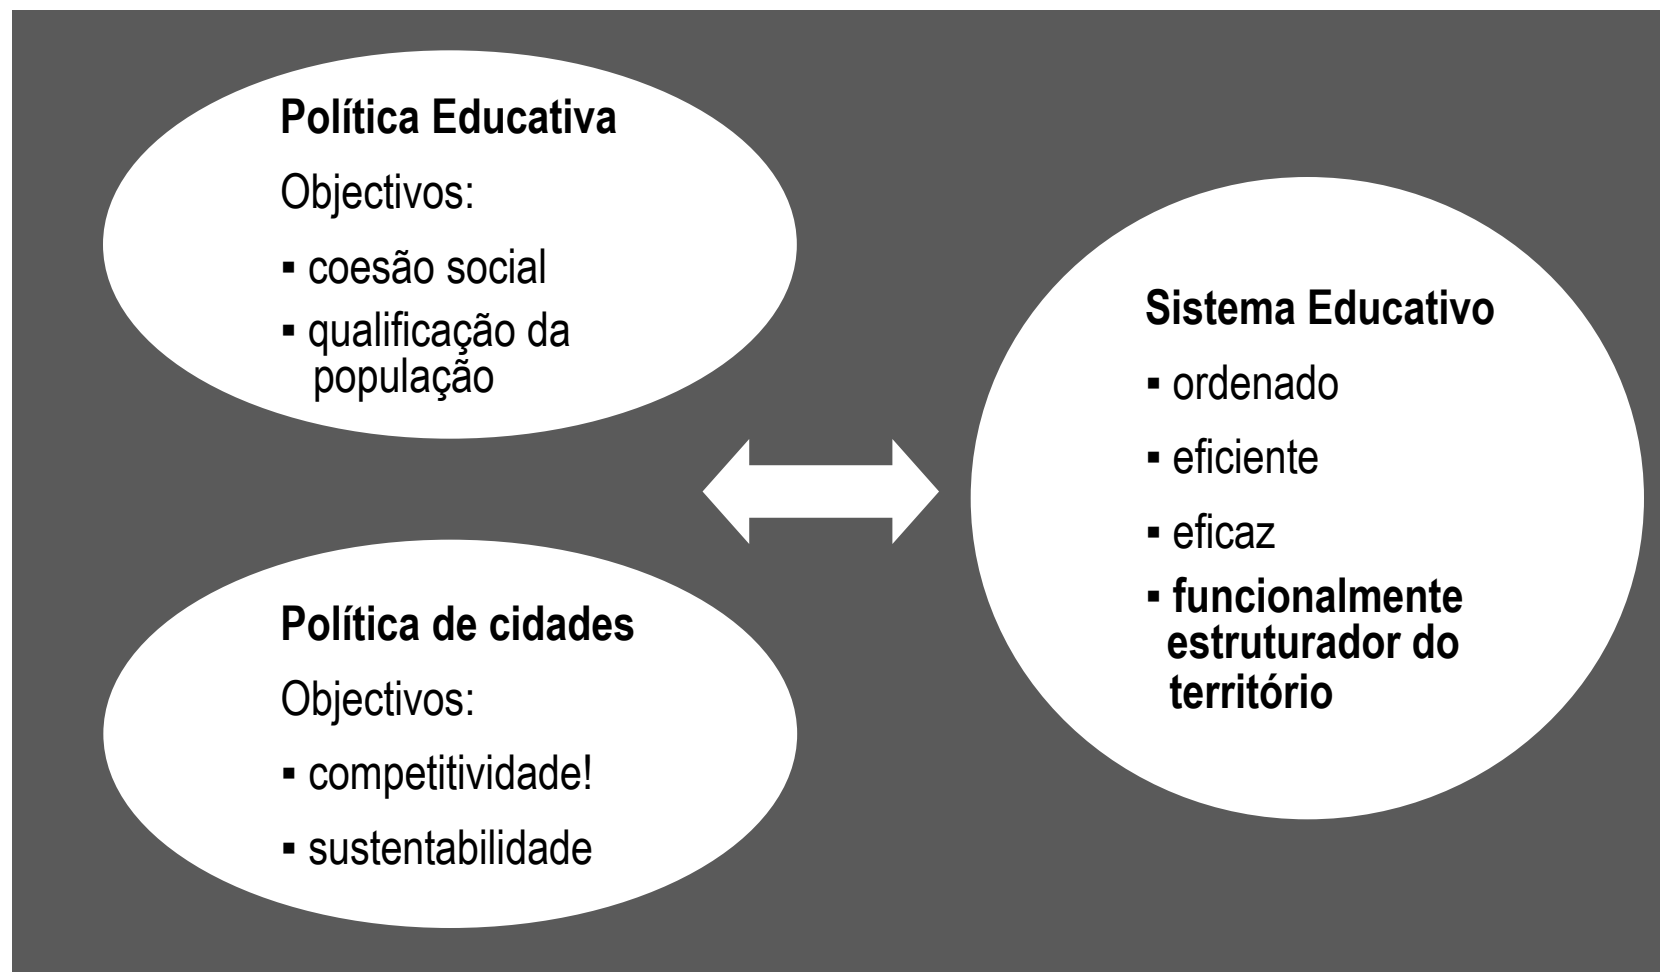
**Política Educativa**

Objectivos:

▪ coesão social

▪ qualificação da população

**Política de cidades**

Objectivos:

▪ competitividade!

▪ sustentabilidade

**Sistema Educativo**

▪ ordenado

▪ eficiente

▪ eficaz

▪ **funcionalmente estruturador do território**